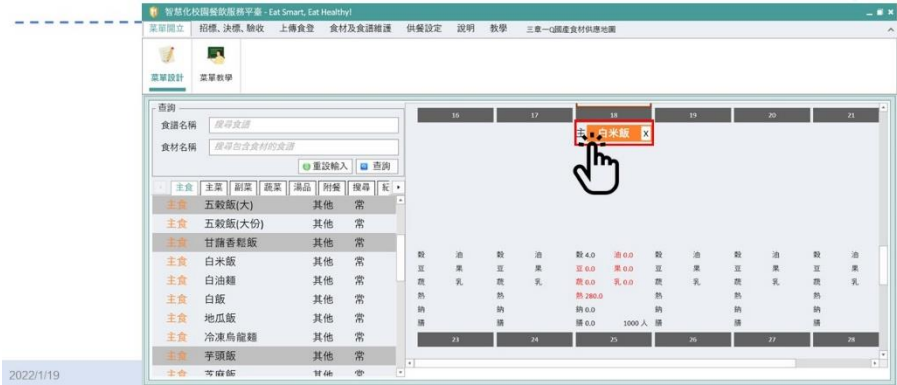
智慧化校園餐飲服務平臺 - Eat Smart, Eat Healthy!

菜單開立　招標、決標、驗收　上傳食登　食材及食譜維護　供餐設定　說明　教學　三章一Q國產食材供應地圖

菜單設計　菜單教學

查詢

食譜名稱　搜尋食譜

食材名稱　搜尋包含食材的食譜

重設輸入　查詢

主食　主菜　副菜　蔬菜　湯品　附餐　搜尋　延

| | | | |
|---|---|---|---|
| 主食 | 五穀飯(大) | 其他 | 常 |
| 主食 | 五穀飯(大份) | 其他 | 常 |
| 主食 | 甘藷香鬆飯 | 其他 | 常 |
| 主食 | 白米飯 | 其他 | 常 |
| 主食 | 白油麵 | 其他 | 常 |
| 主食 | 白飯 | 其他 | 常 |
| 主食 | 地瓜飯 | 其他 | 常 |
| 主食 | 冷凍烏龍麵 | 其他 | 常 |
| 主食 | 芋頭飯 | 其他 | 常 |
| 主食 | 芝麻飯 | 其他 | 常 |

16　17　18　19　20　21

主　白米飯　X

穀　油　穀　油　穀 4.0　油 0.0　穀　油　穀　油　穀　油
豆　果　豆　果　豆 0.0　果 0.0　豆　果　豆　果　豆　果
蔬　乳　蔬　乳　蔬 0.0　乳 0.0　蔬　乳　蔬　乳　蔬　乳
熱　熱　熱 280.0　熱　熱　熱
鈉　鈉　鈉 0.0　鈉　鈉　鈉
膳　膳　膳 0.0　1000 人　膳　膳　膳

23　24　25　26　27　28

2022/1/19